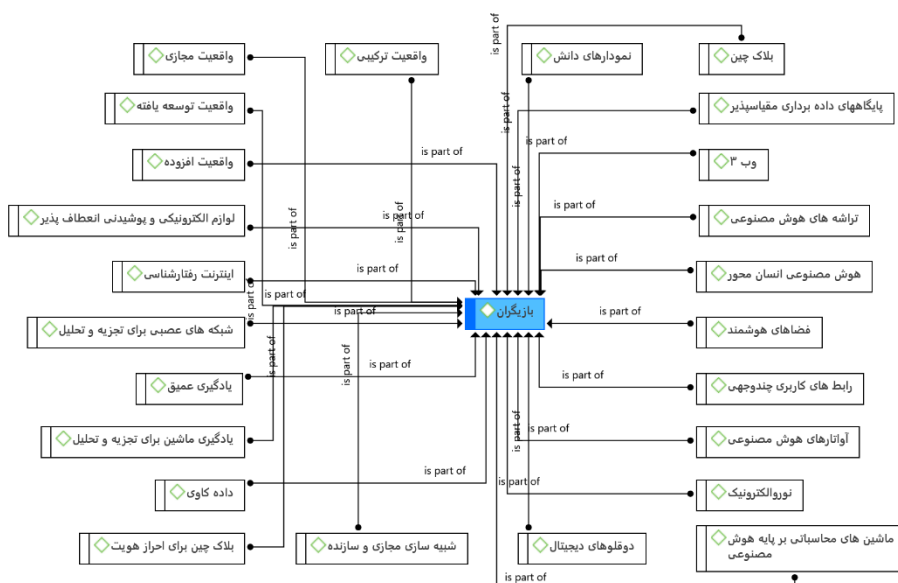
واقعیت مجازی
واقعیت ترکیبی
نمودارهای دانش
بلاک چین
واقعیت توسعه یافته
پایگاههای داده برداری مقیاسپذیر
واقعیت افزوده
وب ۳
لوازم الکترونیکی و پوشیدنی انعطاف پذیر
تراشه های هوش مصنوعی
اینترنت رفتارشناسی
هوش مصنوعی انسان محور
شبکه های عصبی برای تجزیه و تحلیل
بازیگران
فضاهای هوشمند
یادگیری عمیق
رابط های کاربری چندوجهی
یادگیری ماشین برای تجزیه و تحلیل
آواتارهای هوش مصنوعی
داده کاوی
نوروالکترونیک
بلاک چین برای احراز هویت
شبیه سازی مجازی و سازنده
دوقلوهای دیجیتال
ماشین های محاسباتی بر پایه هوش مصنوعی
is part of
is part of
is part of
is part of
is part of
is part of
is part of
is part of
is part of
is part of
is part of
is part of
is part of
is part of
is part of
is part of
is part of
is part of
is part of
is part of
is part of
is part of
is part of
is part of
is part of